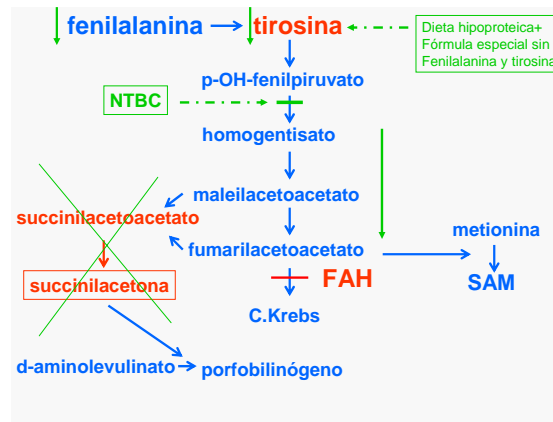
fenilalanina → tirosina

Dieta hipoproteica+
Fórmula especial sin
Fenilalanina y tirosina

p-OH-fenilpiruvato

NTBC

homogentisato

maleilacetoacetato

succinilacetoacetato

fumarilacetoacetato

metionina

succinilacetona

FAH

SAM

C.Krebs

d-aminolevulinato → porfobilinógeno